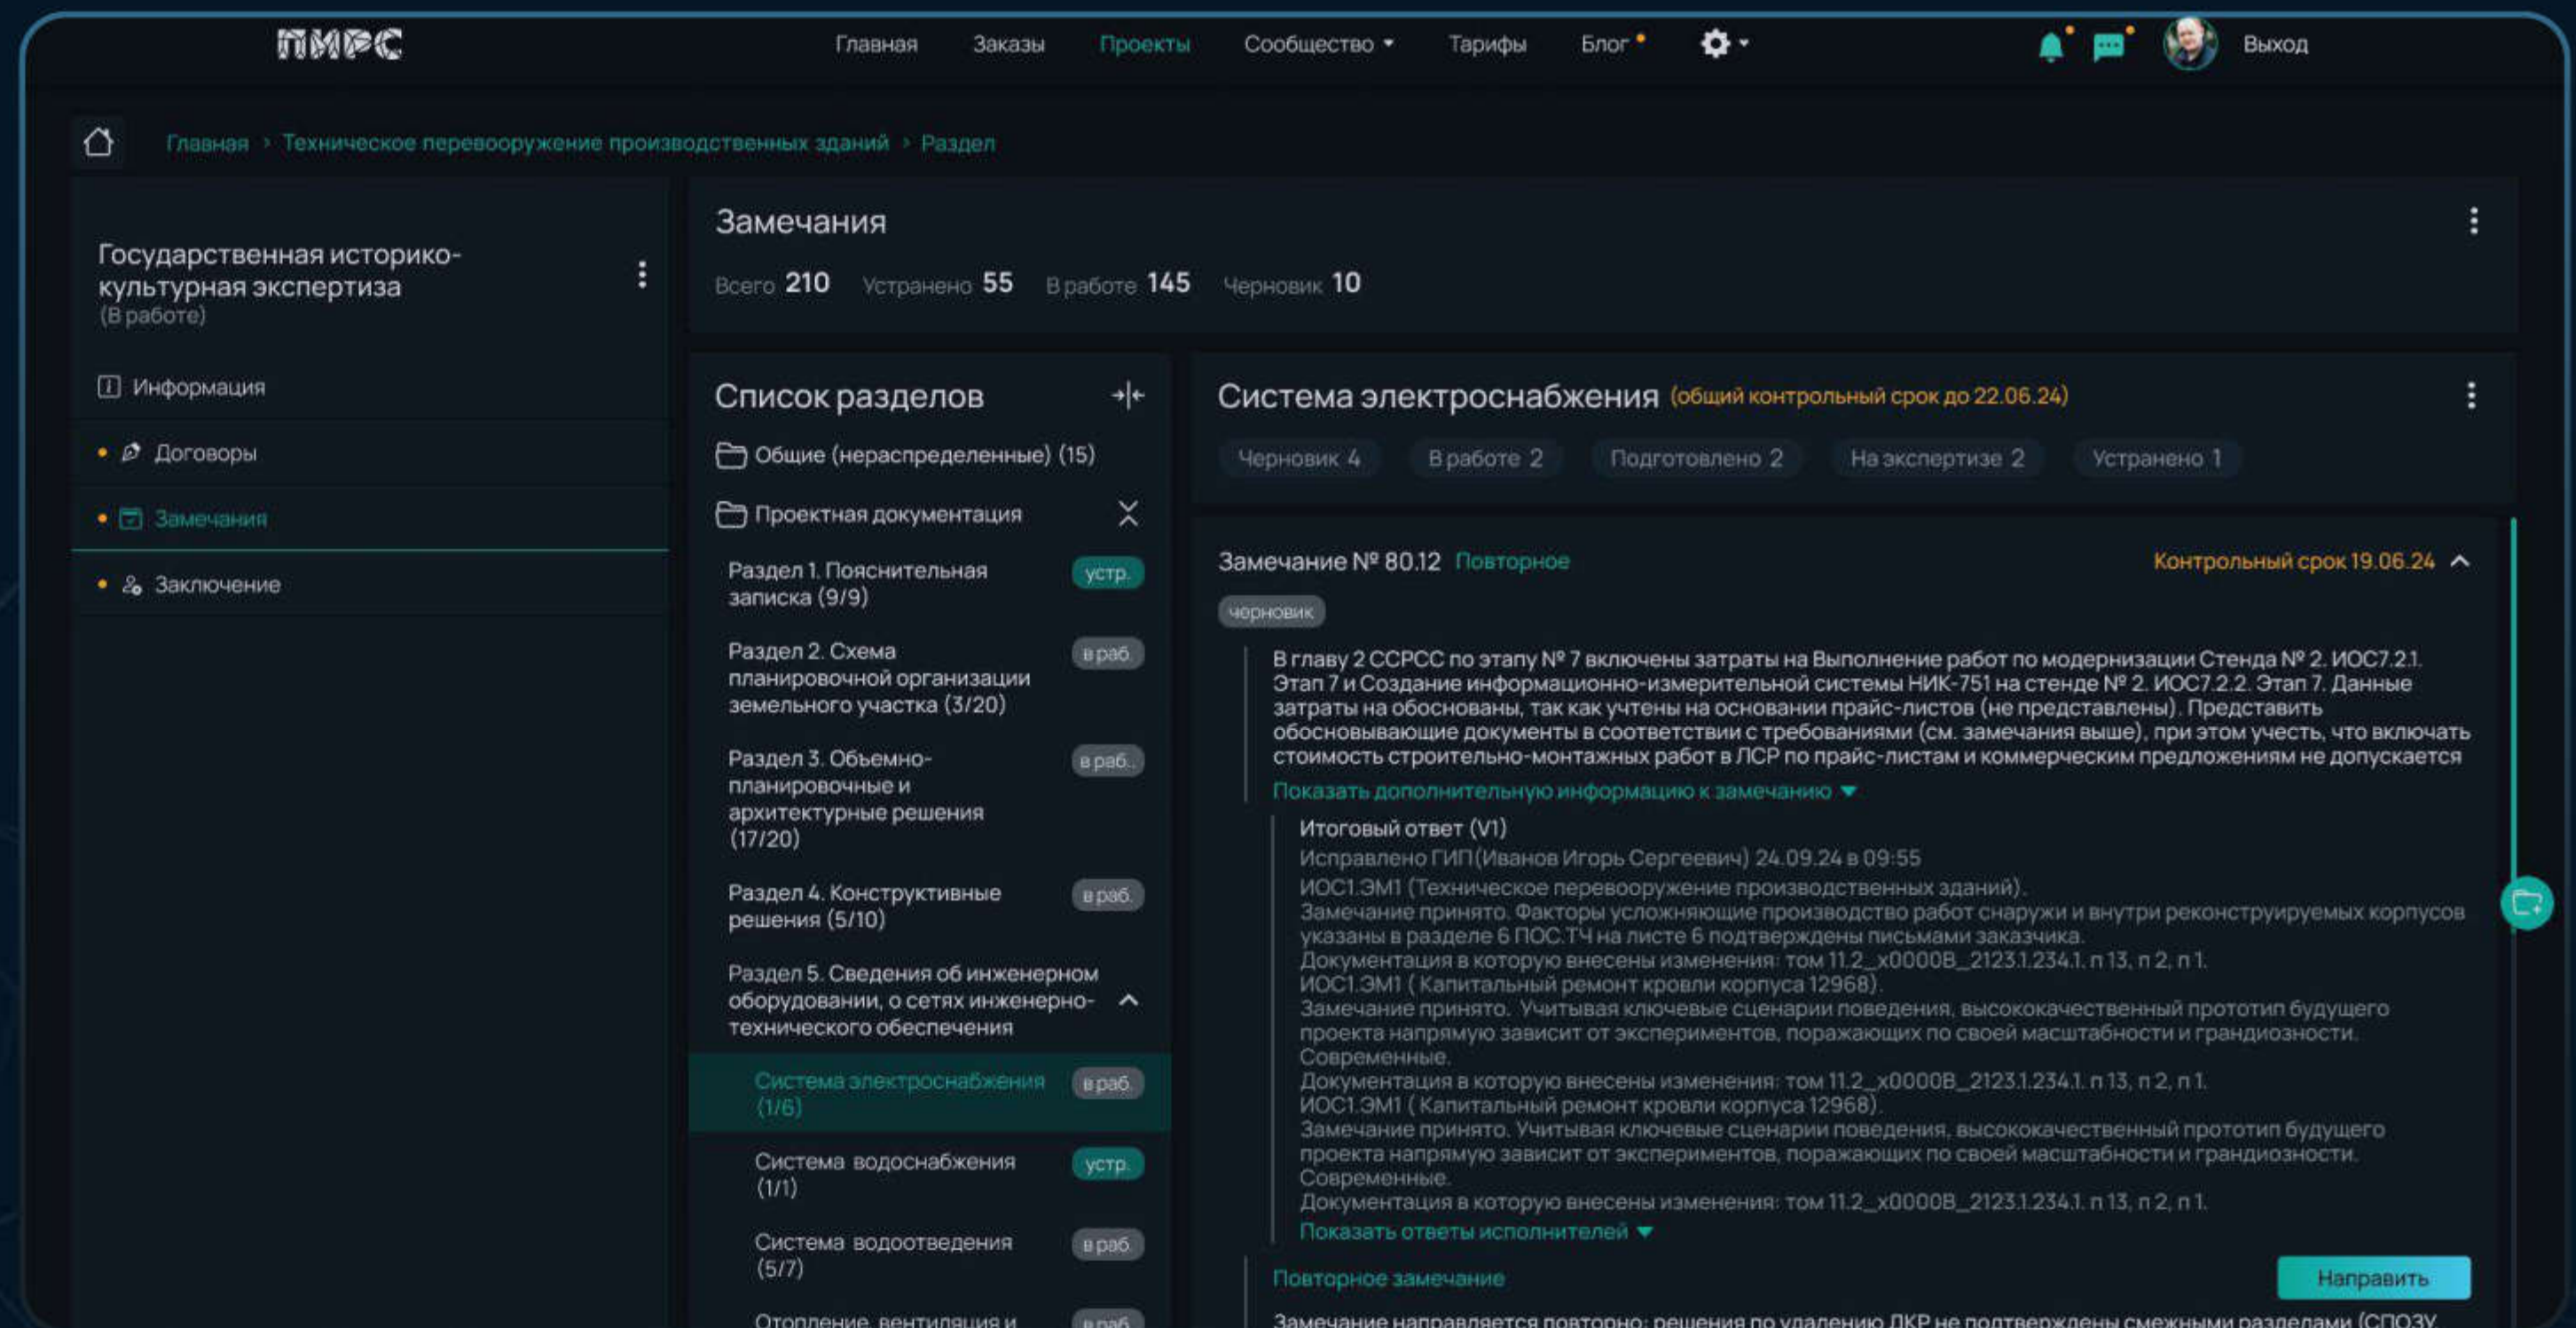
ПМРС

Главная Заказы Проекты Сообщество Тарифы Блог Выход

Главная › Техническое перевооружение производственных зданий › Раздел

Государственная историко-культурная экспертиза
(В работе)

Информация
Договоры
Замечания
Заключение

Замечания

Всего 210 Устранено 55 В работе 145 Черновик 10

Список разделов

Общие (нераспределенные) (15)

Проектная документация

Раздел 1. Пояснительная записка (9/9) устр.

Раздел 2. Схема планировочной организации земельного участка (3/20) в раб.

Раздел 3. Объемно-планировочные и архитектурные решения (17/20) в раб.

Раздел 4. Конструктивные решения (5/10) в раб.

Раздел 5. Сведения об инженерном оборудовании, о сетях инженерно-технического обеспечения

Система электроснабжения (1/6) в раб.

Система водоснабжения (1/1) устр.

Система водоотведения (5/7) в раб.

Отопление, вентиляция и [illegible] в раб.

Система электроснабжения (общий контрольный срок до 22.06.24)

Черновик 4 В работе 2 Подготовлено 2 На экспертизе 2 Устранено 1

Замечание № 80.12 Повторное Контрольный срок 19.06.24

черновик

В главу 2 ССРСС по этапу № 7 включены затраты на Выполнение работ по модернизации Стенда № 2. ИОС7.2.1. Этап 7 и Создание информационно-измерительной системы НИК-751 на стенде № 2. ИОС7.2.2. Этап 7. Данные затраты на обоснованы, так как учтены на основании прайс-листов (не представлены). Представить обосновывающие документы в соответствии с требованиями (см. замечания выше), при этом учесть, что включать стоимость строительно-монтажных работ в ЛСР по прайс-листам и коммерческим предложениям не допускается

Показать дополнительную информацию к замечанию

Итоговый ответ (V1)
Исправлено ГИП(Иванов Игорь Сергеевич) 24.09.24 в 09:55
ИОС1.ЭМ1 (Техническое перевооружение производственных зданий).
Замечание принято. Факторы усложняющие производство работ снаружи и внутри реконструируемых корпусов указаны в разделе 6 ПОС.ТЧ на листе 6 подтверждены письмами заказчика.
Документация в которую внесены изменения: том 11.2_x0000В_2123.1.234.1. п 13, п 2, п 1.
ИОС1.ЭМ1 ( Капитальный ремонт кровли корпуса 12968).
Замечание принято. Учитывая ключевые сценарии поведения, высококачественный прототип будущего проекта напрямую зависит от экспериментов, поражающих по своей масштабности и грандиозности. Современные.
Документация в которую внесены изменения: том 11.2_x0000В_2123.1.234.1. п 13, п 2, п 1.
ИОС1.ЭМ1 ( Капитальный ремонт кровли корпуса 12968).
Замечание принято. Учитывая ключевые сценарии поведения, высококачественный прототип будущего проекта напрямую зависит от экспериментов, поражающих по своей масштабности и грандиозности. Современные.
Документация в которую внесены изменения: том 11.2_x0000В_2123.1.234.1. п 13, п 2, п 1.
Показать ответы исполнителей

Повторное замечание Направить

Замечание направляется повторно: решения по удалению ЛКР не подтверждены смежными разделами (СПОЗУ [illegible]